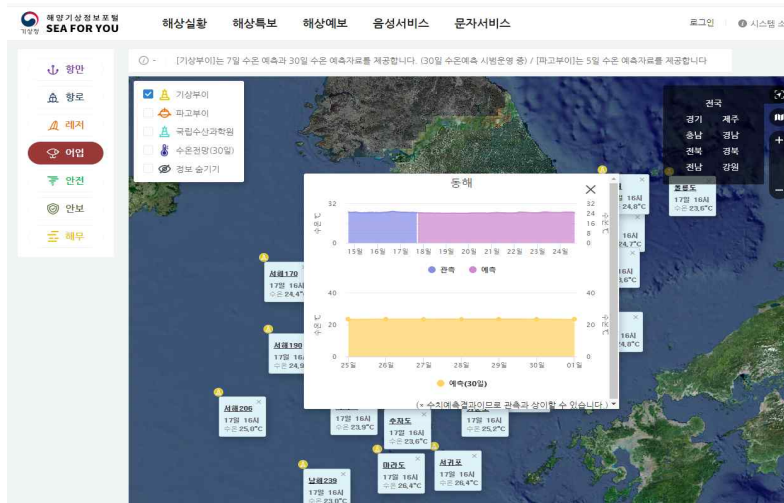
기상청 해양기상정보포털 SEA FOR YOU

해상실황 해상특보 해상예보 음성서비스 문자서비스

로그인 시스템 소

[기상부이]는 7일 수온 예측과 30일 수온 예측자료를 제공합니다. (30일 수온예측 시범운영 중) / [파고부이]는 5일 수온 예측자료를 제공합니다

항만
항로
레저
어업
안전
안보
해무

기상부이
파고부이
국립수산과학원
수온전망(30일)
경보 숨기기

전국
경기 제주
충남 경남
전북 경북
전남 강원

동해

| 32 | 24 | 16 | 8 | 0 |

15월 16일 17일 18일 19일 20일 21일 22일 23일 24일

관측 예측

40 20 0

25일 26일 27일 28일 29일 30일 01일

예측(30일)

(※ 수치예측결과이므로 관측과 상이할 수 있습니다.)

서해170
17일 16시
수온 24.4°C

서해190
17일 16시
수온 24.9

서해206
17일 16시
수온 25.6°C

17일 16시
수온 23.9°C

추자도
17일 16시
수온 23.6°C

17일 16시
수온 25.9°C

마라도
17일 16시
수온 26.4°C

서귀포
17일 16시
수온 26.4°C

남해239
17일 16시
수온 23.8°C

울릉도
17일 16시
수온 23.6°C

18
수온 24.8°C

4.7°C

16시
3.6°C

16시
8°C